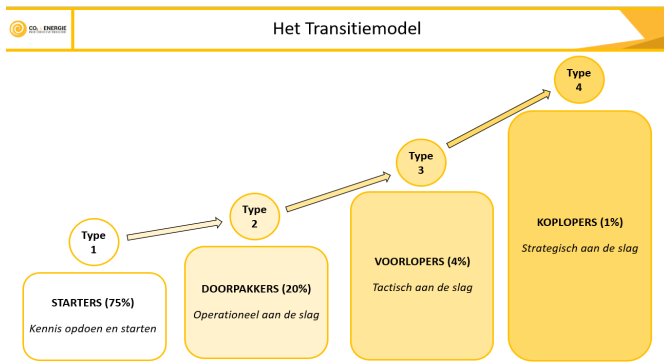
CO ENERGIE

Het Transitiemodel

Type 1

Type 2

Type 3

Type 4

STARTERS (75%)
*Kennis opdoen en starten*

DOORPAKKERS (20%)
*Operationeel aan de slag*

VOORLOPERS (4%)
*Tactisch aan de slag*

KOPLOPERS (1%)
*Strategisch aan de slag*